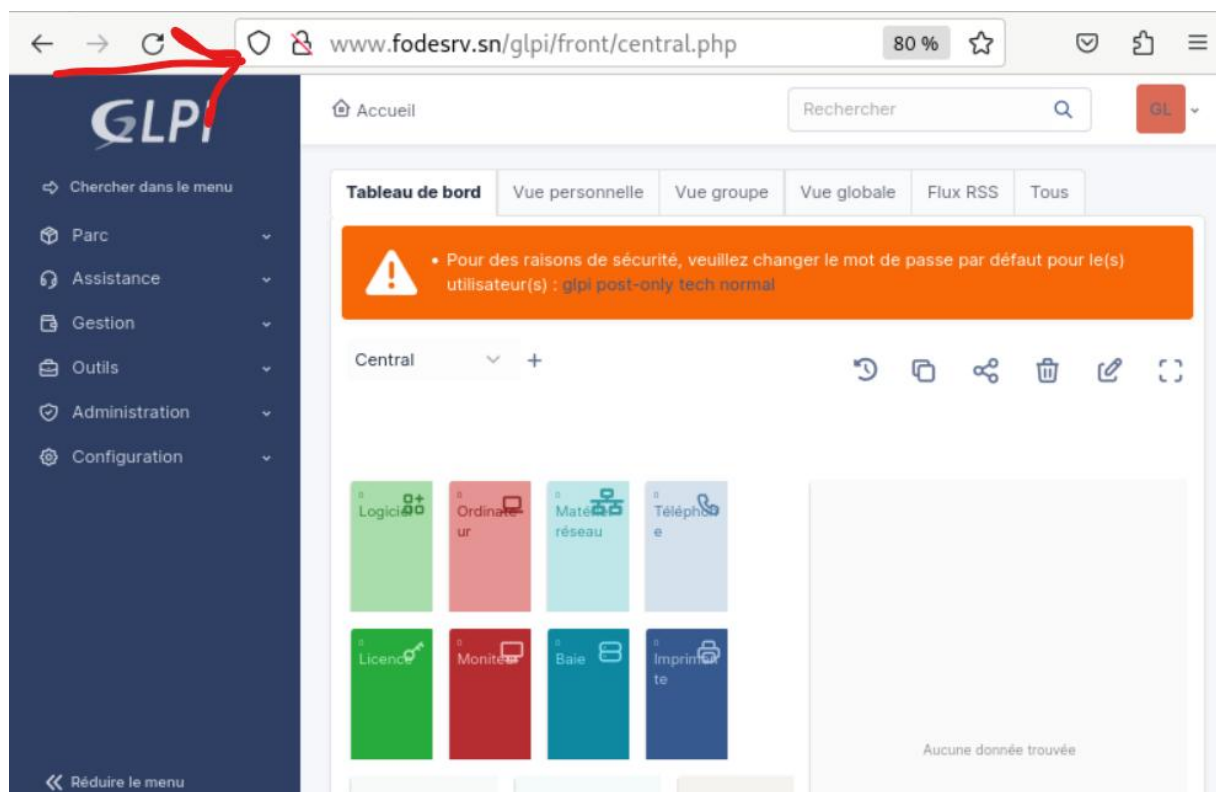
www.fodesrv.sn/glpi/front/central.php

80 %

GLPI

Accueil

Rechercher

GL

Chercher dans le menu

Parc

Assistance

Gestion

Outils

Administration

Configuration

Réduire le menu

| Tableau de bord | Vue personnelle | Vue groupe | Vue globale | Flux RSS | Tous |
|---|---|---|---|---|---|

• Pour des raisons de sécurité, veuillez changer le mot de passe par défaut pour le(s) utilisateur(s) : glpi post-only tech normal

Central

0 Logiciel

0 Ordinateur

0 Matériel réseau

0 Téléphone

0 Licence

0 Moniteur

0 Baie

0 Imprimante

Aucune donnée trouvée